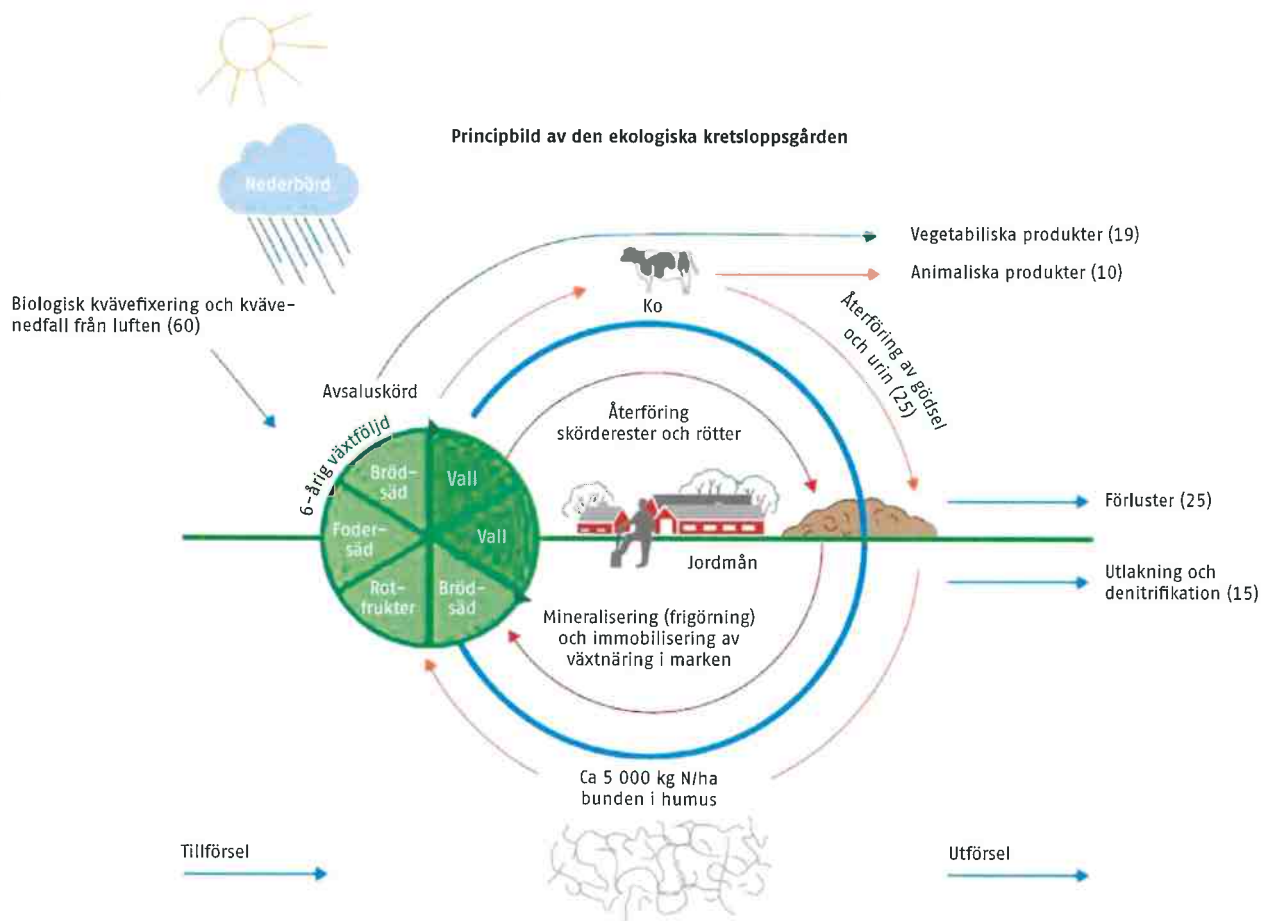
Principbild av den ekologiska kretsloppsgården

Nederbörd

Vegetabiliska produkter (19)

Animaliska produkter (10)

Biologisk kvävefixering och kvävenedfall från luften (60)

Ko

Återföring av gödsel och urin (25)

Avsaluskörd

Återföring skörderester och rötter

6-årig växtföljd

Bröd-säd

Vall

Foder-säd

Vall

Rot-frukter

Bröd-säd

Förluster (25)

Jordmån

Utlakning och denitrifikation (15)

Mineralisering (frigörning) och immobilisering av växtnäring i marken

Ca 5 000 kg N/ha bunden i humus

Tillförsel

Utförsel